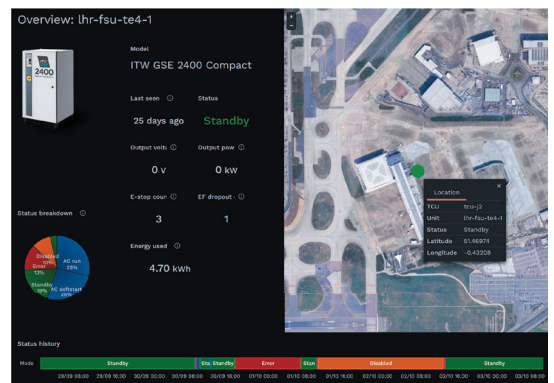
Overview: lhr-fsu-te4-1

2400

Model
ITW GSE 2400 Compact

Last seen ⓘ
25 days ago

Status
Standby

Output volt ⓘ
0 v

Output pow ⓘ
0 kW

E-stop cour ⓘ
3

EF dropout ⓘ
1

Energy used ⓘ
4.70 kWh

Status breakdown ⓘ

Disabled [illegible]
Error 13%
AC run 29%
Standby 29%
AC softstart 29%

Location
TCU tcu-j2
Unit lhr-fsu-te4-1
Status Standby
Latitude 51.46974
Longitude -0.43208

Status history

Mode
Standby
Sta Standby
Error
Stan
Disabled
Standby

29/09 08:00 29/09 16:00 30/09 00:00 30/09 08:00 30/09 16:00 01/10 00:00 01/10 08:00 01/10 16:00 02/10 00:00 02/10 08:00 02/10 16:00 03/10 00:00 03/10 08:00